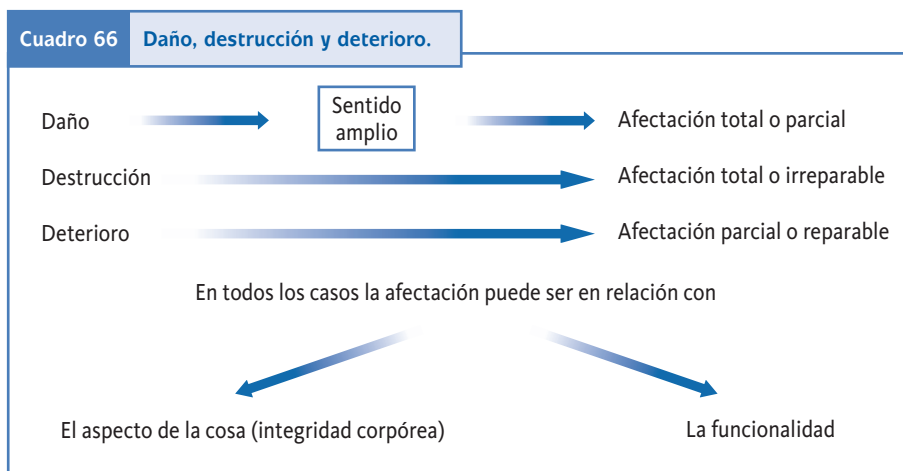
Cuadro 66 Daño, destrucción y deterioro.

Daño

Sentido amplio

Afectación total o parcial

Destrucción

Afectación total o irreparable

Deterioro

Afectación parcial o reparable

En todos los casos la afectación puede ser en relación con

El aspecto de la cosa (integridad corpórea)

La funcionalidad